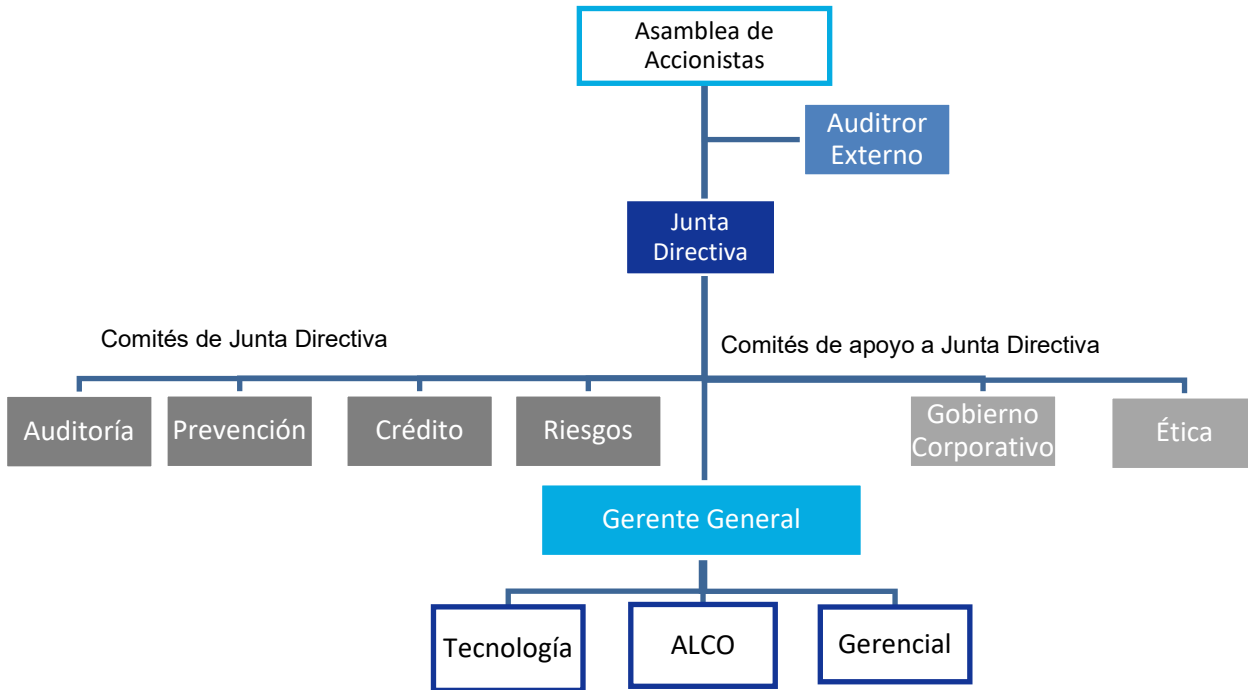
Asamblea de Accionistas

Auditror Externo

Junta Directiva

Comités de Junta Directiva

Comités de apoyo a Junta Directiva

Auditoría

Prevención

Crédito

Riesgos

Gobierno Corporativo

Ética

Gerente General

Tecnología

ALCO

Gerencial